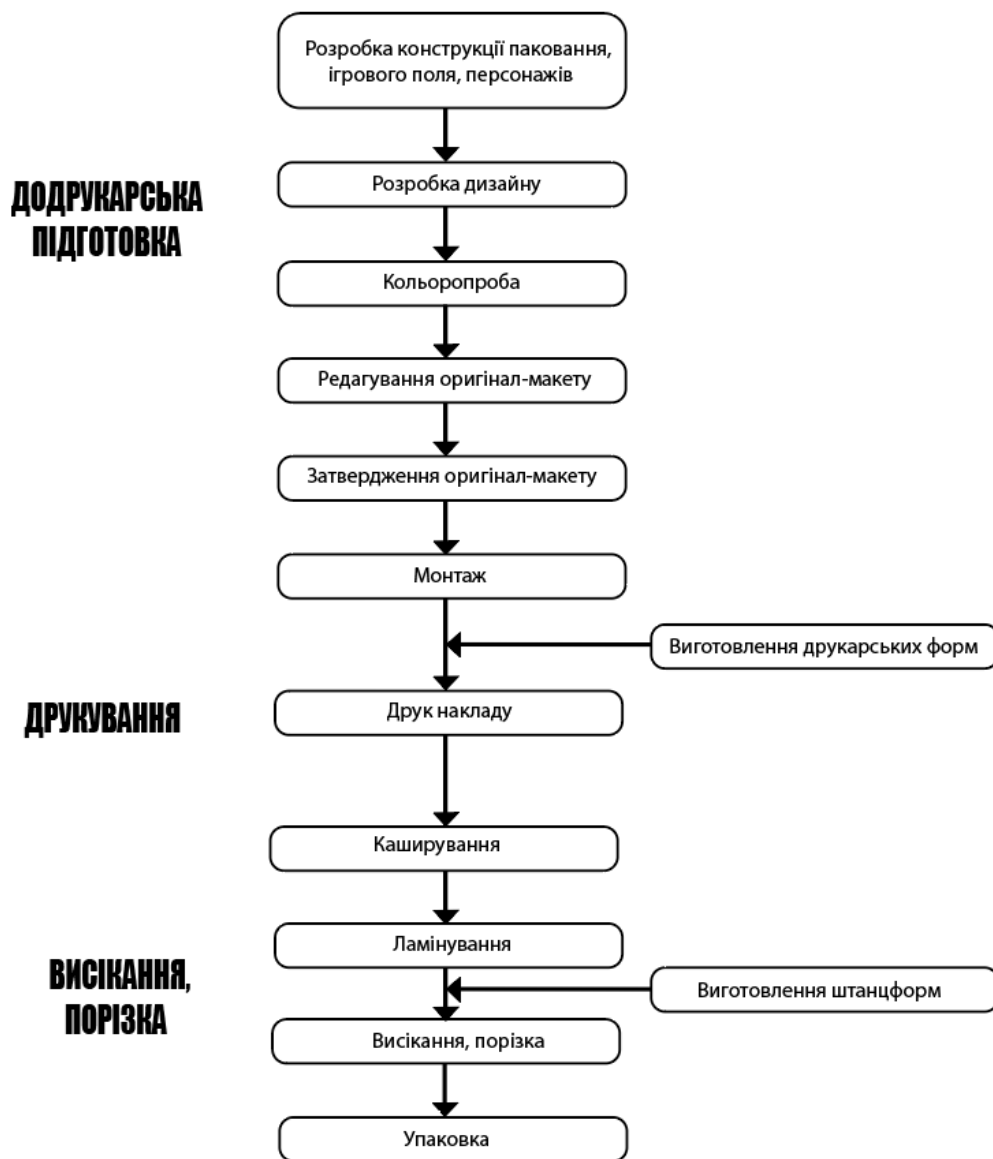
Розробка конструкції паковання, ігрового поля, персонажів

ДОДРУКАРСЬКА ПІДГОТОВКА

Розробка дизайну

Кольоропроба

Редагування оригінал-макету

Затвердження оригінал-макету

Монтаж

Виготовлення друкарських форм

ДРУКУВАННЯ

Друк накладу

Каширування

ВИСІКАННЯ, ПОРІЗКА

Ламінування

Виготовлення штанцформ

Висікання, порізка

Упаковка